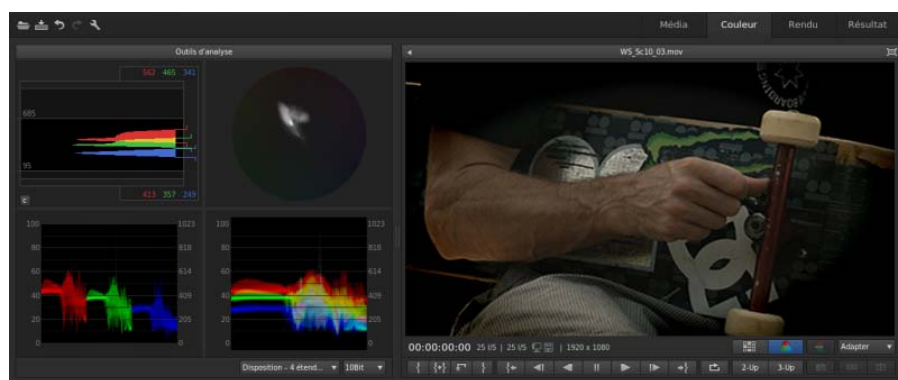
Média
Couleur
Rendu
Résultat

Outils d'analyse

562 465 341
685
95
C
413 357 249

100
80
60
40
20
0
1023
818
614
409
205
0

100
80
60
40
20
0
1023
818
614
409
205
0

Disposition - 4 étend...
10Bit

WS_Sc10_03.mov

00:00:00:00 25 i/S | 25 i/S | 1920 x 1080

Adapter

2-Up
3-Up